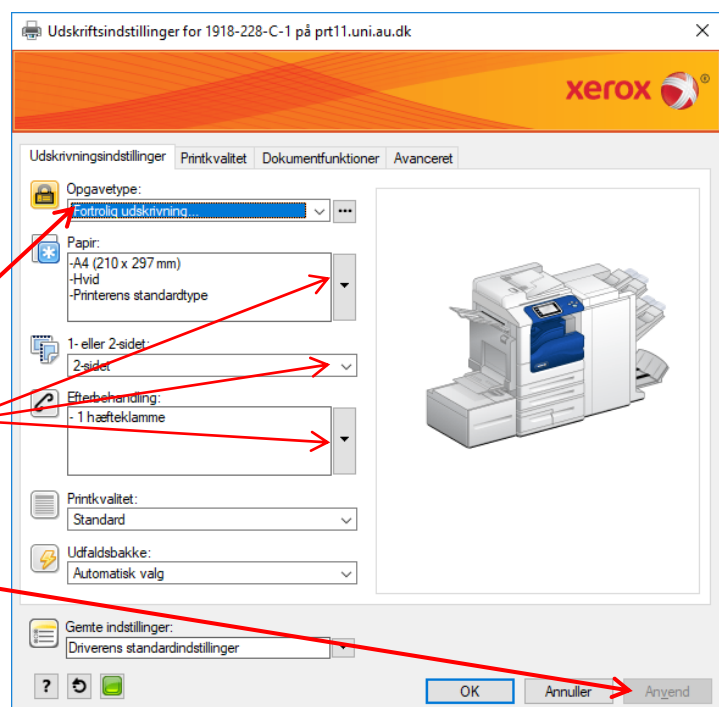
Udskriftsindstillinger for 1918-228-C-1 på prt11.uni.au.dk

xerox

Udskrivningsindstillinger
Printkvalitet
Dokumentfunktioner
Avanceret

Opgavetype:
Fortrolig udskrivning...

Papir:
-A4 (210 x 297 mm)
-Hvid
-Printerens standardtype

1- eller 2-sidet:
2-sidet

Efterbehandling:
- 1 hæfteklamme

Printkvalitet:
Standard

Udfaldsbakke:
Automatisk valg

Gemte indstillinger:
Driverens standardindstillinger

?

OK
Annuller
Anvend